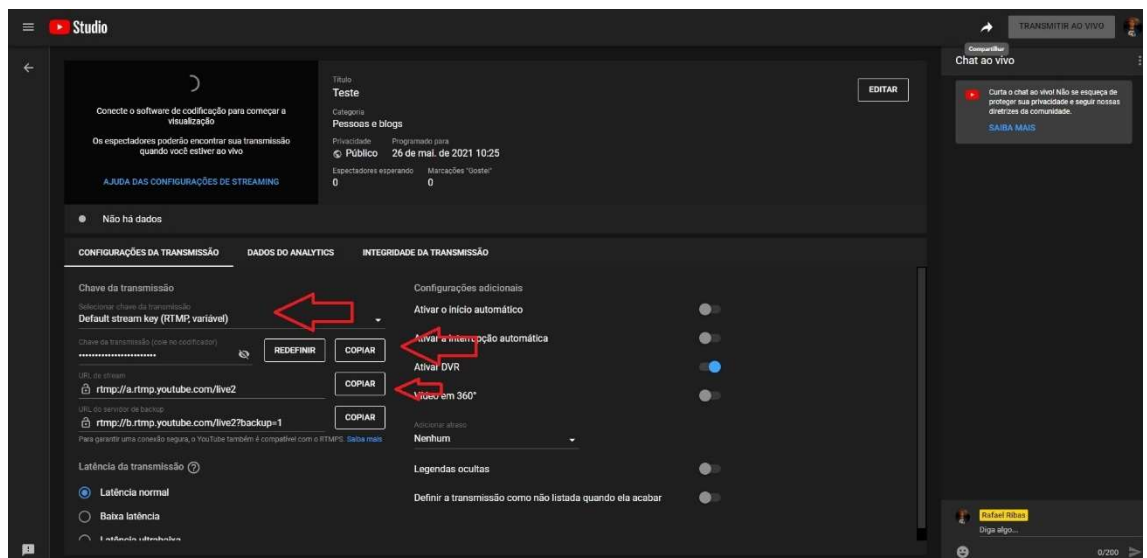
Studio

TRANSMITIR AO VIVO

Compartilhar

Chat ao vivo

Curta o chat ao vivo! Não se esqueça de proteger sua privacidade e seguir nossas diretrizes da comunidade.

SAIBA MAIS

Conecte o software de codificação para começar a visualização

Os espectadores poderão encontrar sua transmissão quando você estiver ao vivo

AJUDA DAS CONFIGURAÇÕES DE STREAMING

Título
Teste

Categoria
Pessoas e blogs

Privacidade
Público

Programado para
26 de mar. de 2021 10:25

Espectadores esperando
0

Marcações "Gostei"
0

EDITAR

Não há dados

CONFIGURAÇÕES DA TRANSMISSÃO

DADOS DO ANALYTICS

INTEGRIDADE DA TRANSMISSÃO

Chave da transmissão

Selecionar chave da transmissão
Default stream key (RTMP, variável)

Chave da transmissão (cole no codificador)
························

REDEFINIR

COPIAR

URL de stream
rtmp://a.rtmp.youtube.com/live2

COPIAR

URL do servidor de backup
rtmp://b.rtmp.youtube.com/live2?backup=1

COPIAR

Para garantir uma conexão segura, o YouTube também é compatível com o RTMPS. Saiba mais

Latência da transmissão

Latência normal

Baixa latência

Latência ultrabaixa

Configurações adicionais

Ativar o início automático

Ativar a interrupção automática

Ativar DVR

Vídeo em 360°

Adicionar atraso
Nenhum

Legendas ocultas

Definir a transmissão como não listada quando ela acabar

Rafael Ribas

Diga algo...

0/200